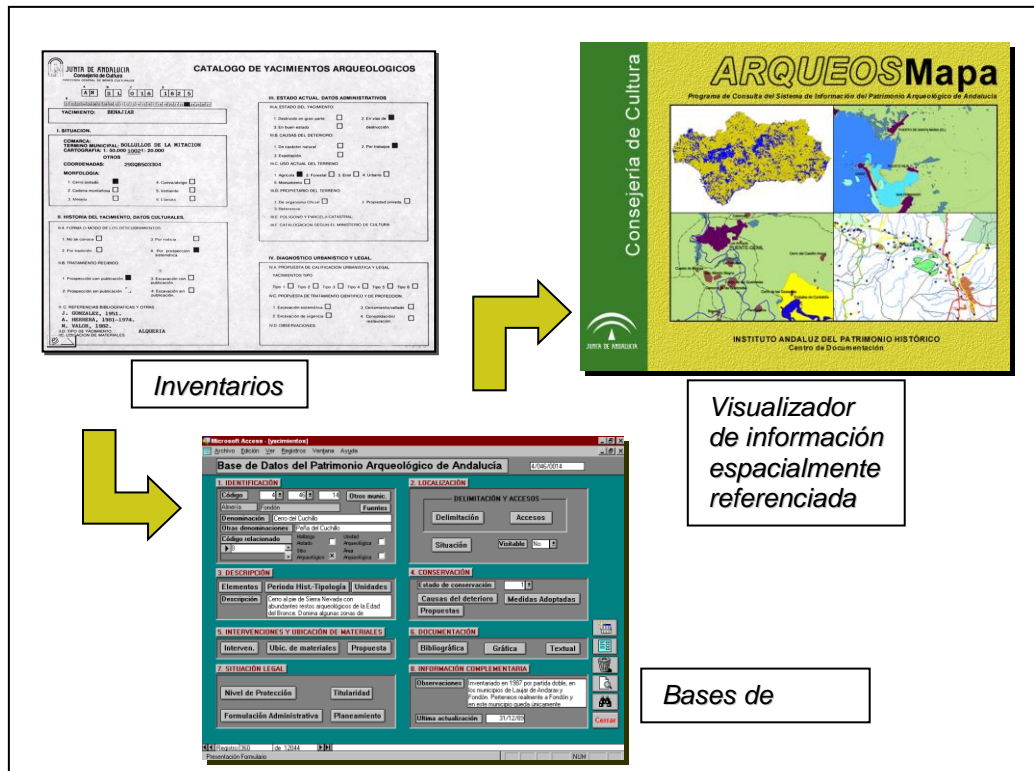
JUNTA DE ANDALUCIA
Consejería de Cultura

CATALOGO DE YACIMIENTOS ARQUEOLOGICOS

AR 21 015 1025

YACIMIENTO: BENAJIAR

I. SITUACION.

COMARCA:
TERMINO MUNICIPAL: BOLLULLOS DE LA MITACION
CARTOGRAFIA: 1: 50.000 1002?: 20.000
OTROS
COORDENADAS: 2169Q8503304

MORFOLOGIA:

1. Cerro aislado
2. Cadena montañosa
3. Meseta
4. Cueva/abrigo
5. Ladera
6. Llanura

II. HISTORIA DEL YACIMIENTO, DATOS CULTURALES.

II.A. FORMA O MODO DE LOS DESCUBRIMIENTOS

1. Ni se conoce
2. Por noticia
3. Por expolio
4. Por prospeccion sistematica

II.B. TRATAMIENTO RECIBIDO

1. Prospección con publicación
2. Excavación con publicación
3. Prospección sin publicación
4. Excavación sin publicación

II.C. REFERENCIAS BIBLIOGRAFICAS Y OTRAS
J. GONZALEZ, 1951.
A. HERRERA, 1981-1978.
M. VALOR, 1982.
II.D. TIPO DE YACIMIENTO ALQUERIA
II.E. UBICACION DE MATERIALES

III. ESTADO ACTUAL. DATOS ADMINISTRATIVOS

III.A. ESTADO DEL YACIMIENTO

1. Destruido en gran parte
2. En vías de destrucción
3. En buen estado

III.B. CAUSAS DEL DETERIORO

1. De carácter natural
2. Por trabajos
3. Expoliación

III.C. USO ACTUAL DEL TERRENO

1. Agrícola 2. Forestal 3. Erial 4. Urbano
5. Monumento

III.D. PROPIETARIO DEL TERRENO

1. De organismo Oficial
2. Propiedad privada
3. Referencial

III.E. POLIGONO Y PARCELA CATASTRAL
III.F. CATALOGACION SEGUN EL MINISTERIO DE CULTURA

IV. DIAGNOSTICO URBANISTICO Y LEGAL.

IV.A. PROPUESTA DE CALIFICACION URBANISTICA Y LEGAL.
YACIMIENTOS TIPO:
Tipo 1 Tipo 2 Tipo 3 Tipo 4 Tipo 5 Tipo 6
IV.C. PROPUESTA DE TRATAMIENTO CIENTIFICO Y DE PROTECCION:
1. Excavación sistemática
2. Excavación de urgencia
3. Consolidación/vallado
4. Consolidación restauración
IV.D. OBSERVACIONES

Inventarios

Consejería de Cultura

ARQUEOSMapa

Programa de Consulta del Sistema de Información del Patrimonio Arqueológico de Andalucía

JUNTA DE ANDALUCIA

INSTITUTO ANDALUZ DEL PATRIMONIO HISTÓRICO
Centro de Documentación

Visualizador de información espacialmente referenciada

Microsoft Access - [yacimientos]
Archivo Edición Ver Registros Ventana Ayuda

Base de Datos del Patrimonio Arqueológico de Andalucía 4/046/0014

1. IDENTIFICACIÓN
Código 4 46 14 Otros munic.
Almería Fondón Fuentes
Denominación Cerro del Cuchillo
Otras denominaciones Peña del Cuchillo
Código relacionado
Hallazgo Aislado
Sitio Arqueológico
Unidad Arqueológica
Área Arqueológica

2. LOCALIZACIÓN
DELIMITACIÓN Y ACCESOS
Delimitación Accesos
Situación Visitable No

3. DESCRIPCIÓN
Elementos Periodo Hist.-Tipología Unidades
Descripción Cerro al pie de Sierra Nevada con abundantes restos arqueológicos de la Edad del Bronce. Domina algunas zonas de

4. CONSERVACIÓN
Estado de conservación 1
Causas del deterioro Medidas Adoptadas
Propuestas

5. INTERVENCIONES Y UBICACIÓN DE MATERIALES
Interven. Ubic. de materiales Propuesta

6. DOCUMENTACIÓN
Bibliográfica Gráfica Textual

7. SITUACIÓN LEGAL
Nivel de Protección Titularidad
Formulación Administrativa Planeamiento

8. INFORMACIÓN COMPLEMENTARIA
Observaciones Inventariado en 1987 por partida doble, en los municipios de Laujar de Andarax y Fondón. Pertenece realmente a Fondón y en este municipio queda únicamente
Ultima actualización 31/12/89

Cerrar

Registro: 360 de 13044
Presentación Formulario
NUM

Bases de